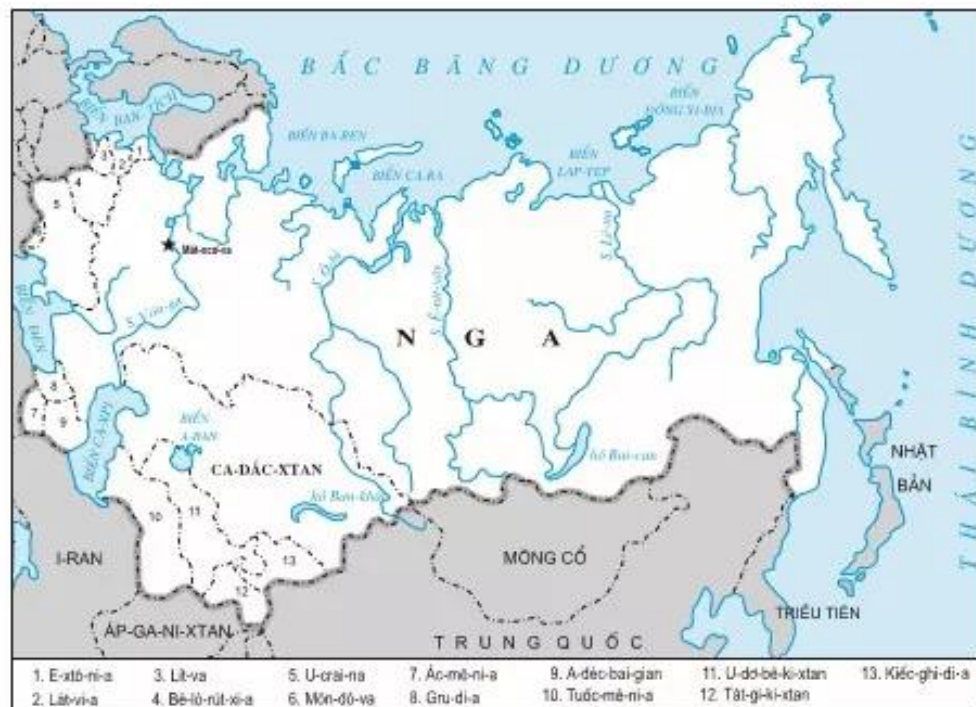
BẮC BĂNG DƯƠNG

BIỂN BAN TÍCH

BIỂN BA REN

BIỂN CA RA

BIỂN LAP-TEP

BIỂN ĐÔNG XI-BIA

THÁI BÌNH DƯƠNG

Mát-xcơ-va

S. Vôn-ga

BIỂN ĐEN

BIỂN CA-XPI

BIỂN A-RAN

S. Ô-bi

S. I-ê-nit-xây

S. Lê-na

N G A

CA-DẮC-XTAN

hồ Ban-khát

hồ Bai-can

NHẬT BẢN

I-RAN

MÔNG CỔ

ÁP-GA-NI-XTAN

TRUNG QUỐC

TRIỀU TIÊN

1 2 3 4 5 6 7 8 9 10 11 12 13

1. E-xtô-ni-a
2. Lát-vi-a
3. Lít-va
4. Bê-lô-rút-xi-a
5. U-crai-na
6. Môn-đô-va
7. Ác-mê-ni-a
8. Gru-di-a
9. A-déc-bai-gian
10. Tuốc-mê-ni-a
11. U-dơ-bê-ki-xtan
12. Tát-gi-ki-xtan
13. Kiếc-ghi-di-a